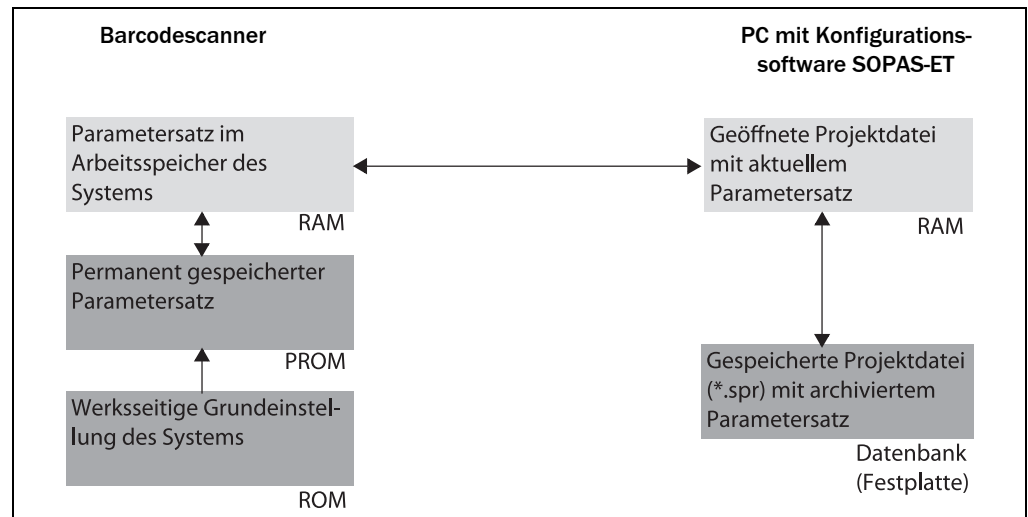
Barcodescanner

PC mit Konfigurationssoftware SOPAS-ET

Parametersatz im Arbeitsspeicher des Systems

RAM

Geöffnete Projektdatei mit aktuellem Parametersatz

RAM

Permanent gespeicherter Parametersatz

PROM

Gespeicherte Projektdatei (*.spr) mit archiviertem Parametersatz

Werksseitige Grundeinstellung des Systems

Datenbank (Festplatte)

ROM